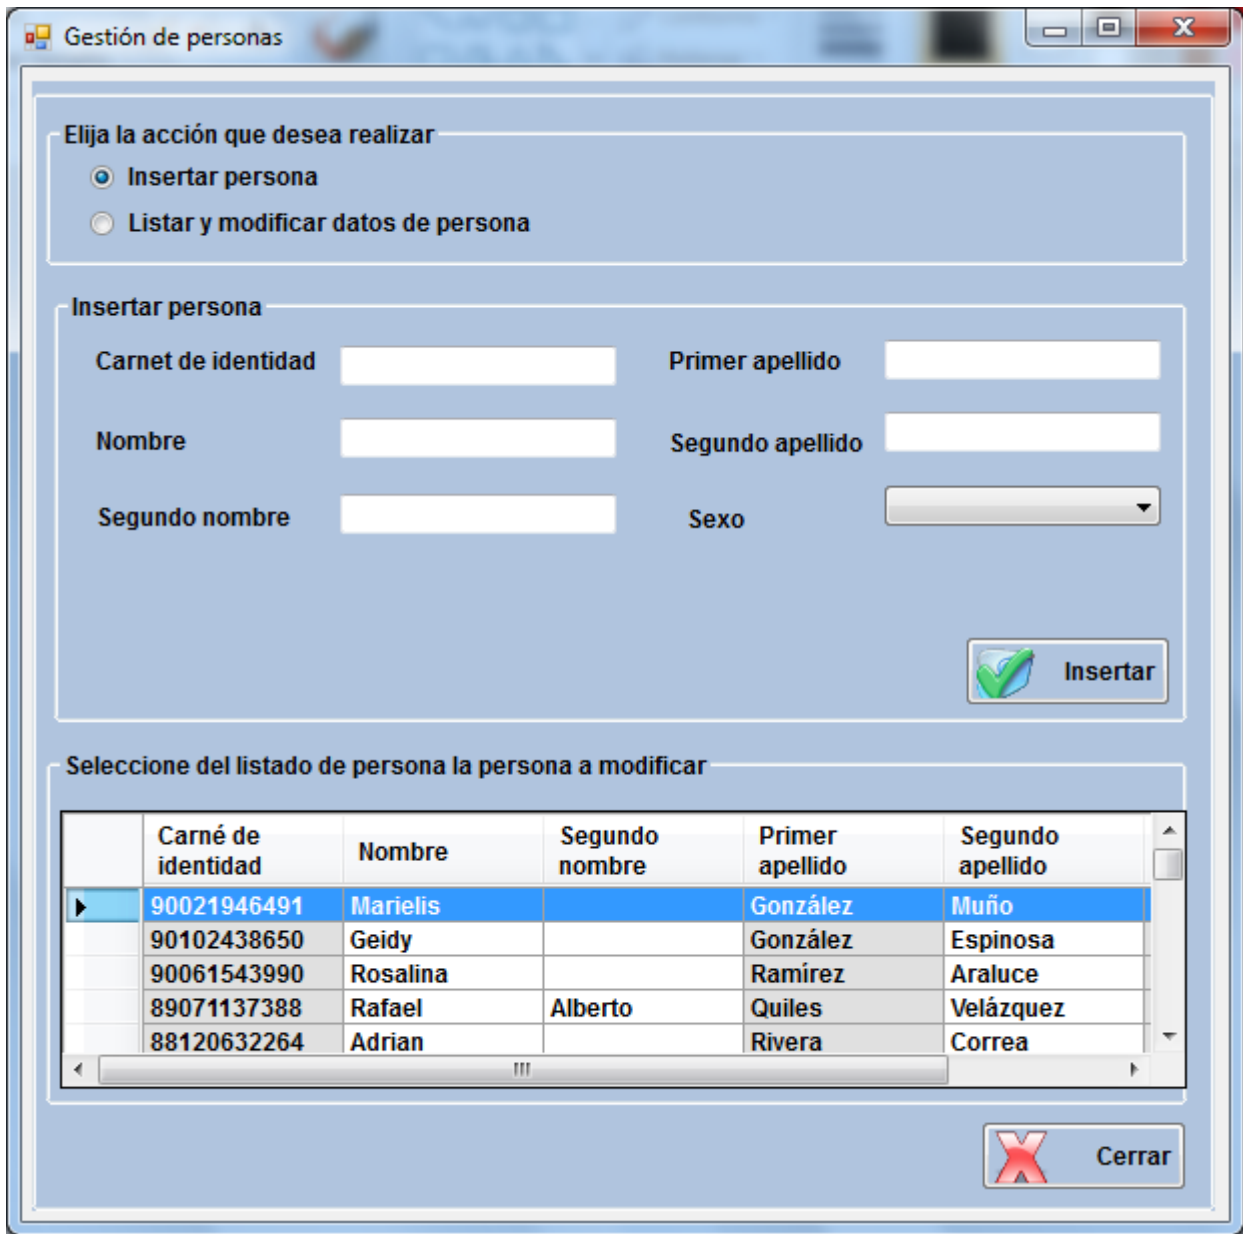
Gestión de personas

Elija la acción que desea realizar

Insertar persona

Listar y modificar datos de persona

Insertar persona

Carnet de identidad

Primer apellido

Nombre

Segundo apellido

Segundo nombre

Sexo

Insertar

Seleccione del listado de persona la persona a modificar

| Carné de identidad | Nombre | Segundo nombre | Primer apellido | Segundo apellido |
|---|---|---|---|---|
| 90021946491 | Marielis | | González | Muño |
| 90102438650 | Geidy | | González | Espinosa |
| 90061543990 | Rosalina | | Ramírez | Araluce |
| 89071137388 | Rafael | Alberto | Quiles | Velázquez |
| 88120632264 | Adrian | | Rivera | Correa |

Cerrar